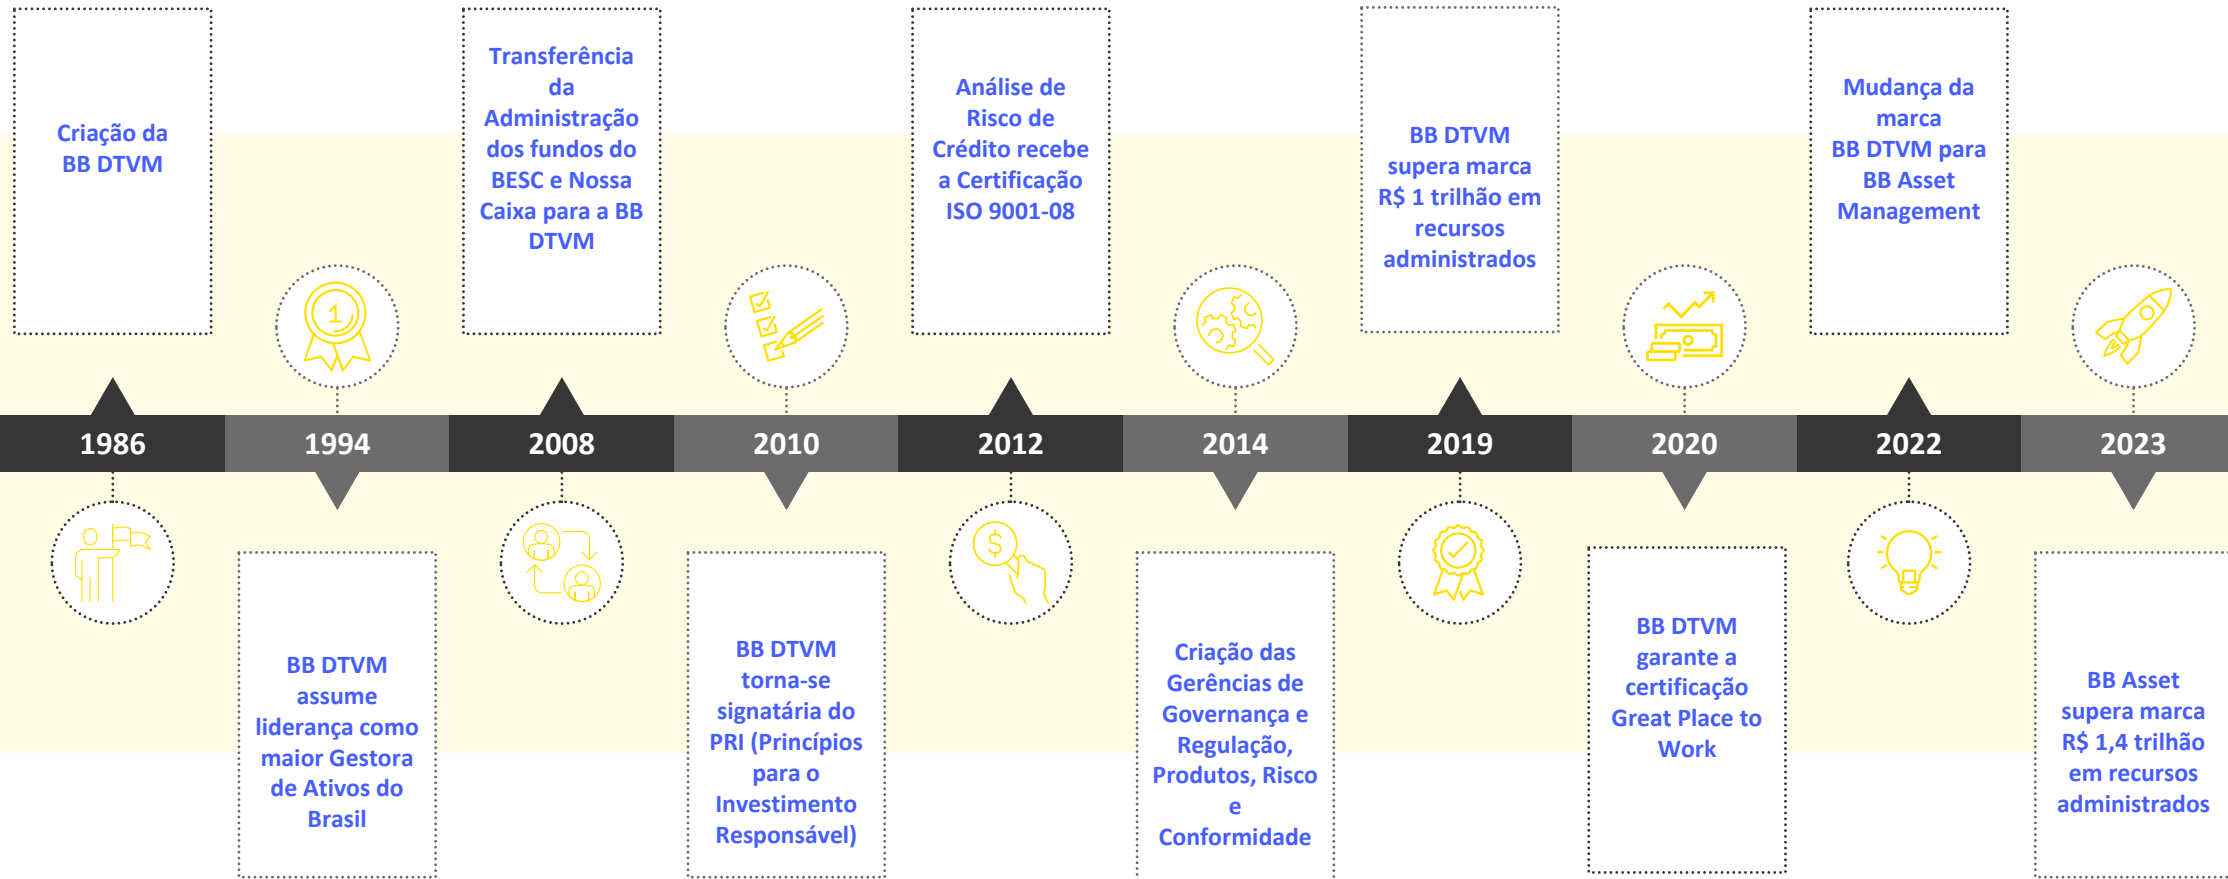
Criação da BB DTVM

1986

1994

BB DTVM assume liderança como maior Gestora de Ativos do Brasil

Transferência da Administração dos fundos do BESC e Nossa Caixa para a BB DTVM

2008

2010

BB DTVM torna-se signatária do PRI (Princípios para o Investimento Responsável)

Análise de Risco de Crédito recebe a Certificação ISO 9001-08

2012

2014

Criação das Gerências de Governança e Regulação, Produtos, Risco e Conformidade

BB DTVM supera marca R$ 1 trilhão em recursos administrados

2019

2020

BB DTVM garante a certificação Great Place to Work

Mudança da marca BB DTVM para BB Asset Management

2022

2023

BB Asset supera marca R$ 1,4 trilhão em recursos administrados